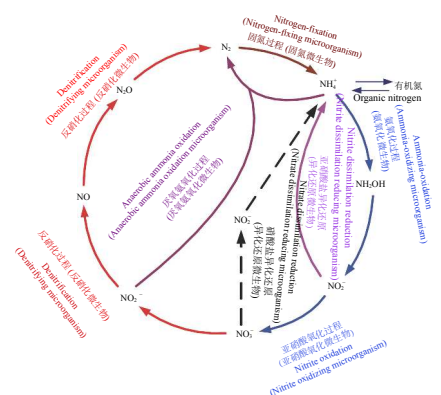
Nitrogen-fixation
(Nitrogen-fixing microorganism)
固氮过程 (固氮微生物)

$N_2$

Denitrification
(Denitrifying microorganism)
反硝化过程 (反硝化微生物)

$N_2O$

$NH_4^+$

有机氮
Organic nitrogen

Ammonia-oxidation
(Ammonia-oxidizing microorganism)
氨氧化过程
(氨氧化微生物)

Anaerobic ammonia oxidation
(Anaerobic ammonia oxidation microorganism)
厌氧氨氧化过程
(厌氧氨氧化微生物)

Nitrite dissimilation reduction
(Nitrite dissimilation reducing microorganism)
亚硝酸盐异化还原
(异化还原微生物)

Nitrate dissimilation reduction
(Nitrate dissimilation reducing microorganism)
硝酸盐异化还原
(异化还原微生物)

NO

$NH_2OH$

$NO_2^-$

反硝化过程 (反硝化微生物)
Denitrification
(Denitrifying microorganism)

$NO_2^-$

$NO_2^-$

$NO_3^-$

亚硝酸氧化过程
(亚硝酸氧化微生物)
Nitrite oxidation
(Nitrite oxidizing microorganism)